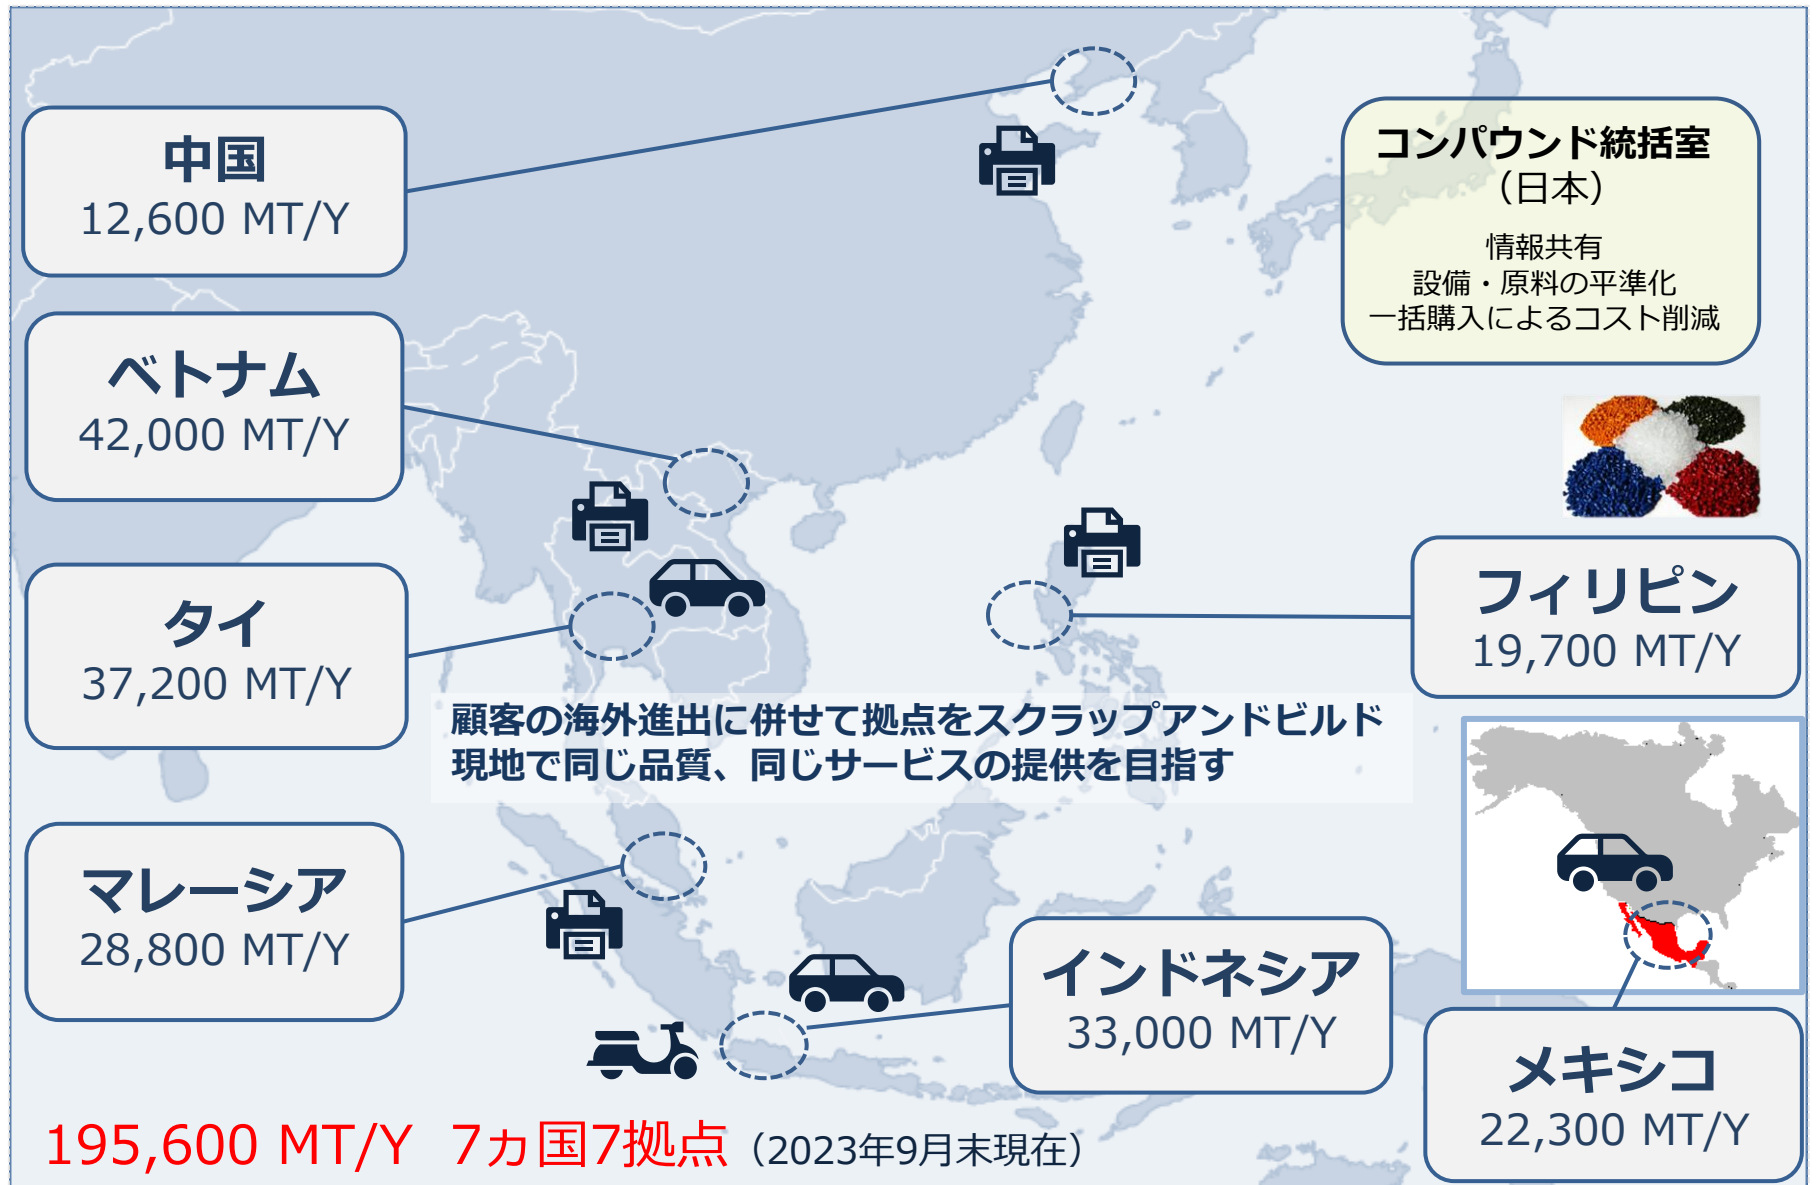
中国
12,600 MT/Y

コンパウンド統括室
（日本）
情報共有
設備・原料の平準化
一括購入によるコスト削減

ベトナム
42,000 MT/Y

タイ
37,200 MT/Y

フィリピン
19,700 MT/Y

顧客の海外進出に併せて拠点をスクラップアンドビルド
現地で同じ品質、同じサービスの提供を目指す

マレーシア
28,800 MT/Y

インドネシア
33,000 MT/Y

メキシコ
22,300 MT/Y

195,600 MT/Y 7カ国7拠点（2023年9月末現在）